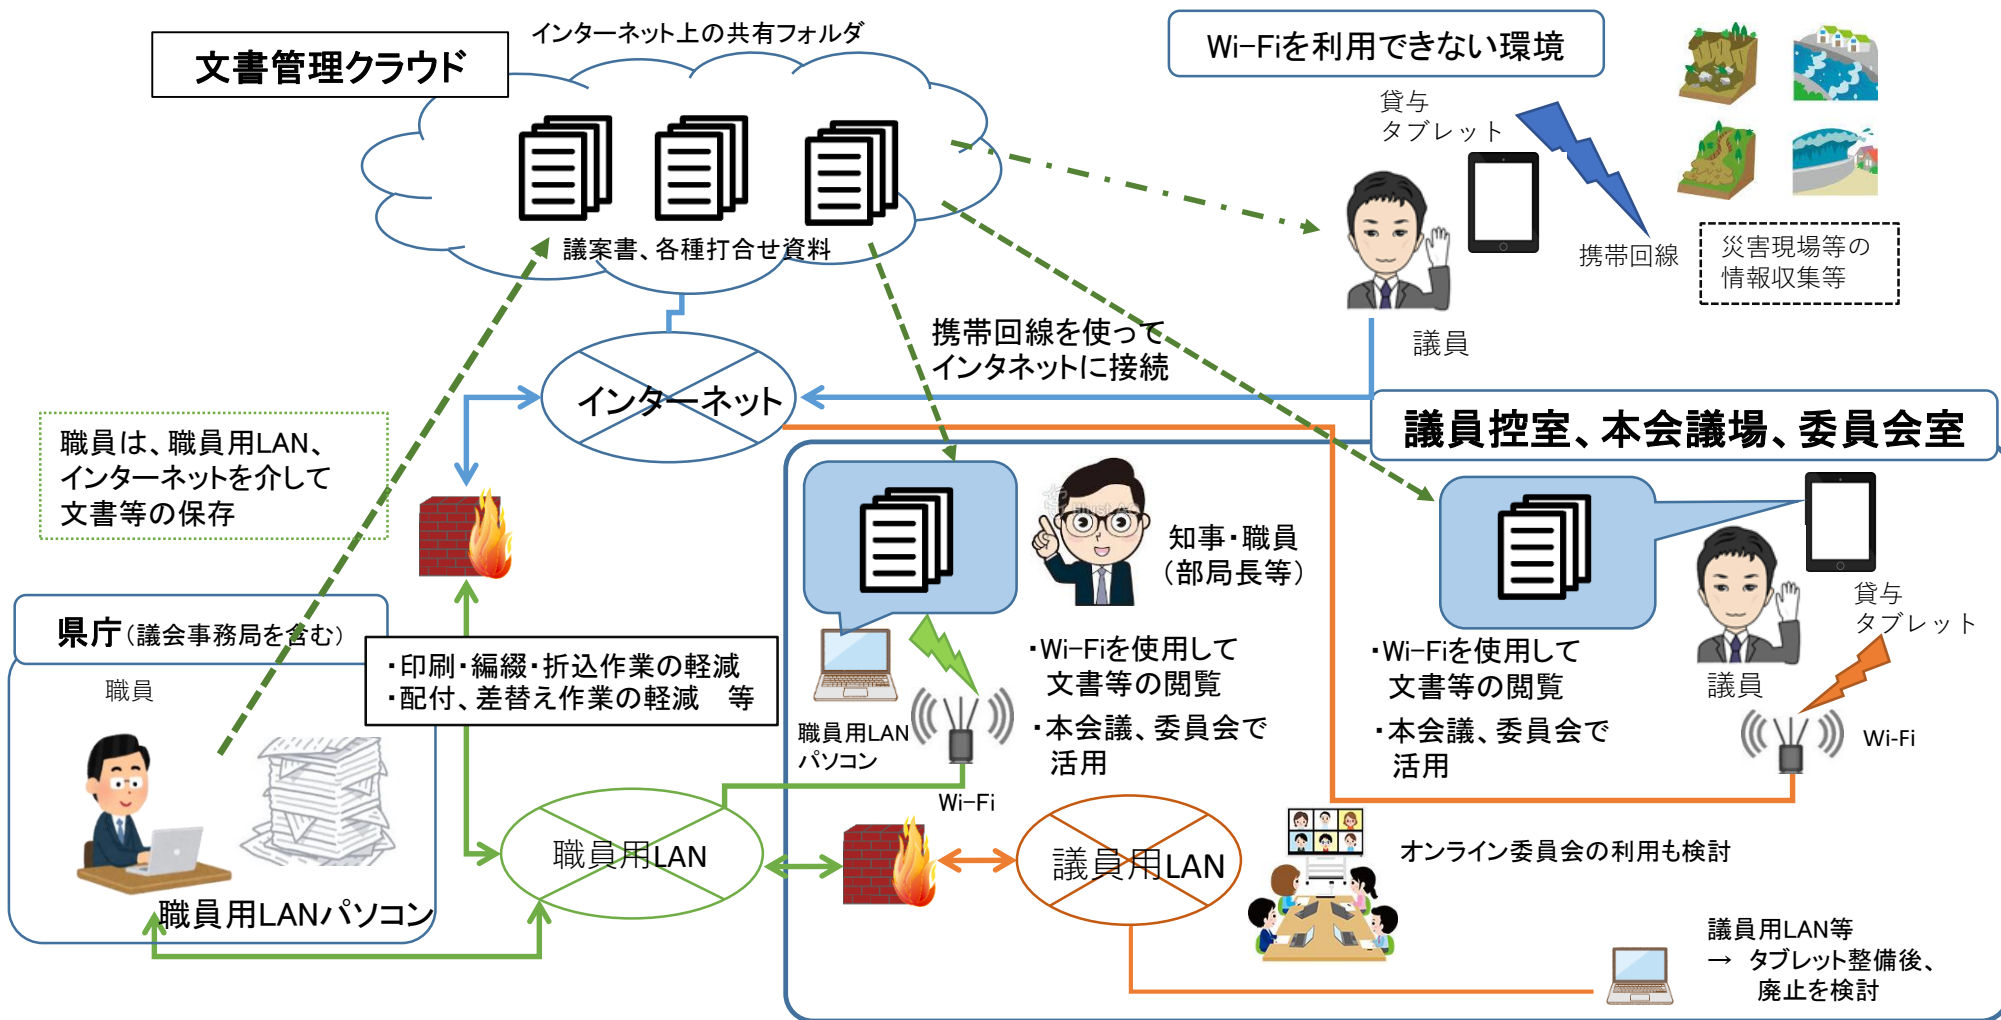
文書管理クラウド

インターネット上の共有フォルダ

議案書、各種打合せ資料

Wi-Fiを利用できない環境

貸与
タブレット

携帯回線

災害現場等の
情報収集等

議員

携帯回線を使って
インタネットに接続

インターネット

議員控室、本会議場、委員会室

職員は、職員用LAN、
インターネットを介して
文書等の保存

知事・職員
（部局長等）

県庁（議会事務局を含む）

・印刷・編綴・折込作業の軽減
・配付、差替え作業の軽減　等

職員

職員用LAN
パソコン

Wi-Fi

・Wi-Fiを使用して
文書等の閲覧
・本会議、委員会で
活用

・Wi-Fiを使用して
文書等の閲覧
・本会議、委員会で
活用

貸与
タブレット

議員

Wi-Fi

職員用LAN

議員用LAN

オンライン委員会の利用も検討

職員用LANパソコン

議員用LAN等
→ タブレット整備後、
廃止を検討